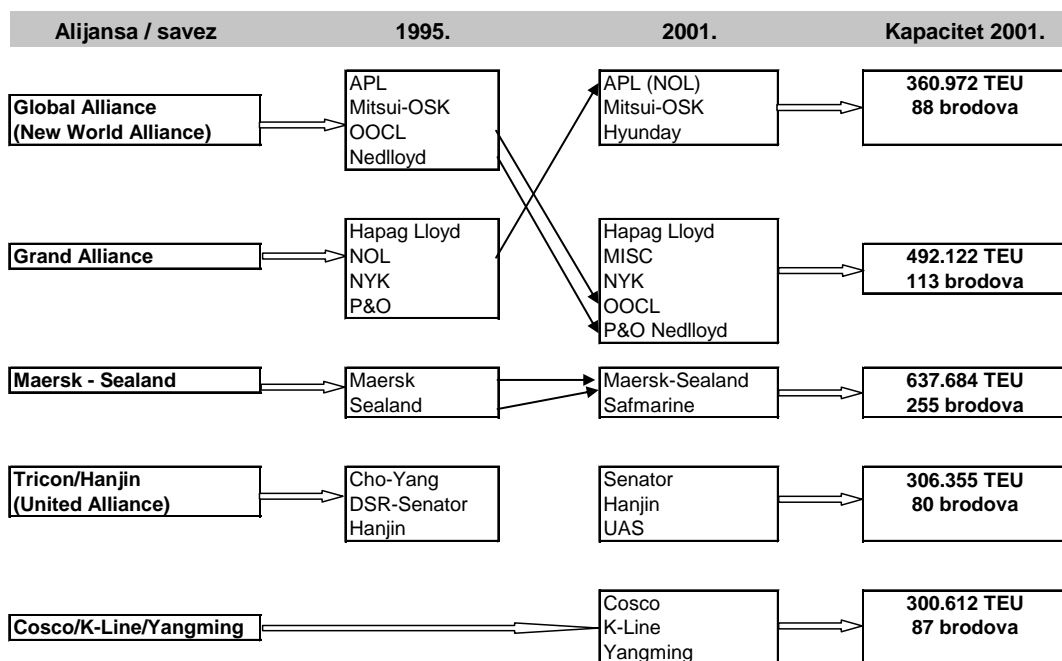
| Alijansa / savez | 1995. | 2001. | Kapacitet 2001. |
|---|---|---|---|
| Global Alliance (New World Alliance) | APL, Mitsui-OSK, OOCL, Nedlloyd | APL (NOL), Mitsui-OSK, Hyunday | 360.972 TEU, 88 brodova |
| Grand Alliance | Hapag Lloyd, NOL, NYK, P&O | Hapag Lloyd, MISC, NYK, OOCL, P&O Nedlloyd | 492.122 TEU, 113 brodova |
| Maersk - Sealand | Maersk, Sealand | Maersk-Sealand, Safmarine | 637.684 TEU, 255 brodova |
| Tricon/Hanjin (United Alliance) | Cho-Yang, DSR-Senator, Hanjin | Senator, Hanjin, UAS | 306.355 TEU, 80 brodova |
| Cosco/K-Line/Yangming | | Cosco, K-Line, Yangming | 300.612 TEU, 87 brodova |